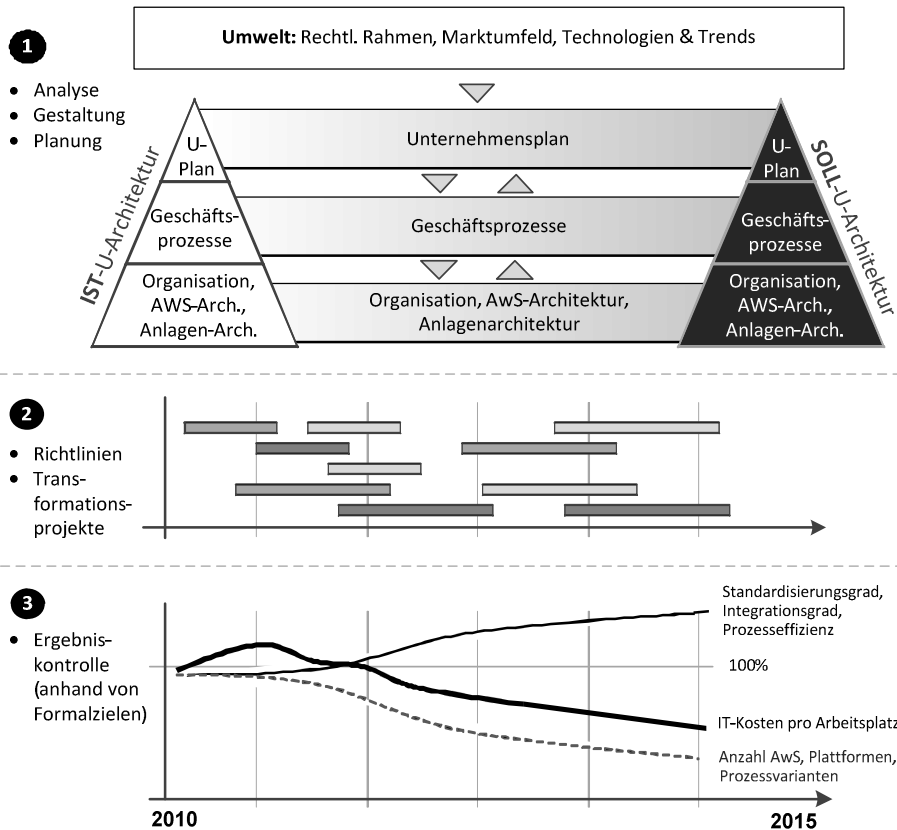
1

- Analyse
- Gestaltung
- Planung

**Umwelt:** Rechtl. Rahmen, Marktumfeld, Technologien & Trends

IST-U-Architektur

U-Plan

Geschäftsprozesse

Organisation, AWS-Arch., Anlagen-Arch.

Unternehmensplan

Geschäftsprozesse

Organisation, AwS-Architektur, Anlagenarchitektur

SOLL-U-Architektur

U-Plan

Geschäftsprozesse

Organisation, AWS-Arch., Anlagen-Arch.

2

- Richtlinien
- Transformationsprojekte

3

- Ergebniskontrolle (anhand von Formalzielen)

Standardisierungsgrad, Integrationsgrad, Prozesseffizienz

100%

IT-Kosten pro Arbeitsplatz

Anzahl AwS, Plattformen, Prozessvarianten

2010

2015